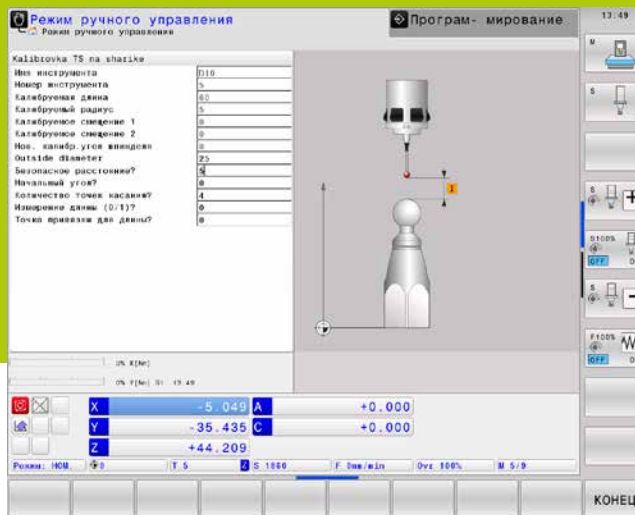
Режим ручного управления
Режим ручного управления

Програм- мирование

13:49

Kalibrovka TS na sharike

| | |
|---|---|
| Имя инструмента | D10 |
| Номер инструмента | 5 |
| Калибруемая длина | 60 |
| Калибруемый радиус | 5 |
| Калибруемое смещение 1 | 0 |
| Калибруемое смещение 2 | 0 |
| Ном. калибр.угол шпинделя | 0 |
| Outside diameter | 25 |
| Безопасное расстояние? | 5 |
| Начальный угол? | 0 |
| Количество точек касания? | 4 |
| Измерение длины (0/1)? | 0 |
| Точка привязки для длины? | 0 |

1

0% X[Nm]

0% Y[Nm] S1 13:49

X -5.049
A +0.000
Y -35.435
C +0.000
Z +44.209

Режим: НОМ. | 0 | T 5 | S 1000 | F 0mm/min | Ovr 100% | M 5/9

S100%
OFF

F100%
OFF

КОНЕЦ